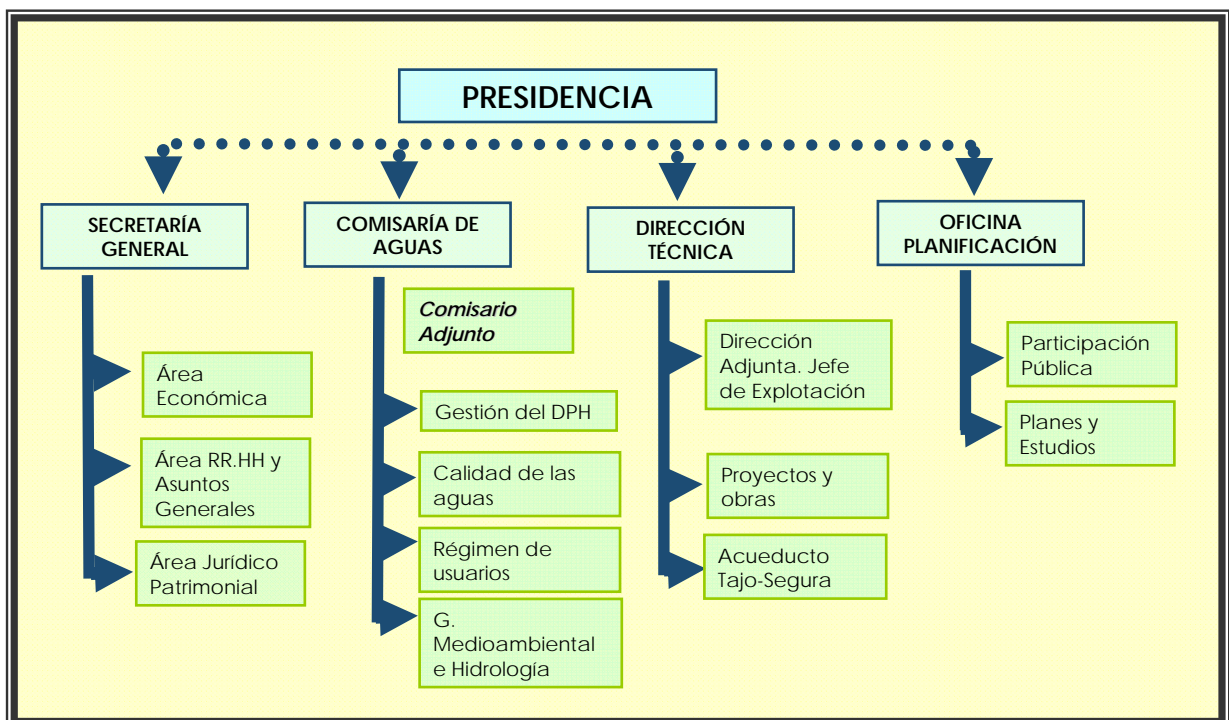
PRESIDENCIA

SECRETARÍA GENERAL

Área Económica

Área RR.HH y Asuntos Generales

Área Jurídico Patrimonial

COMISARÍA DE AGUAS

Comisario Adjunto

Gestión del DPH

Calidad de las aguas

Régimen de usuarios

G. Medioambiental e Hidrología

DIRECCIÓN TÉCNICA

Dirección Adjunta. Jefe de Explotación

Proyectos y obras

Acueducto Tajo-Segura

OFICINA PLANIFICACIÓN

Participación Pública

Planes y Estudios